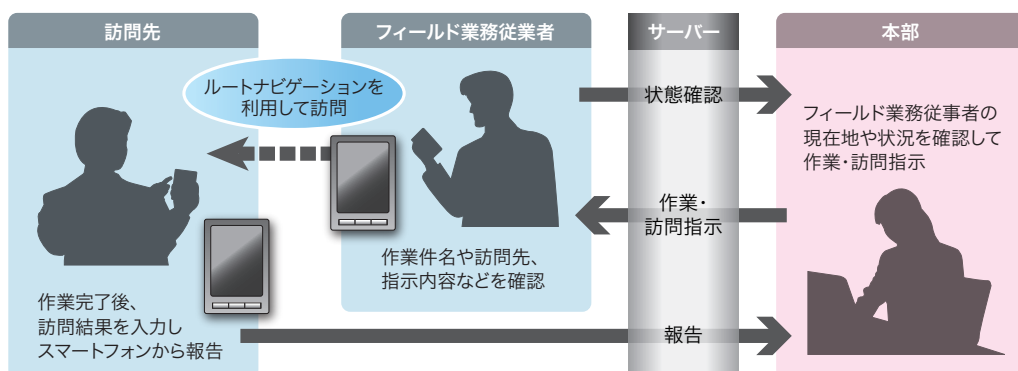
訪問先

フィールド業務従業者

サーバー

本部

ルートナビゲーションを利用して訪問

状態確認

フィールド業務従事者の現在地や状況を確認して作業・訪問指示

作業・訪問指示

作業件名や訪問先、指示内容などを確認

作業完了後、訪問結果を入力しスマートフォンから報告

報告